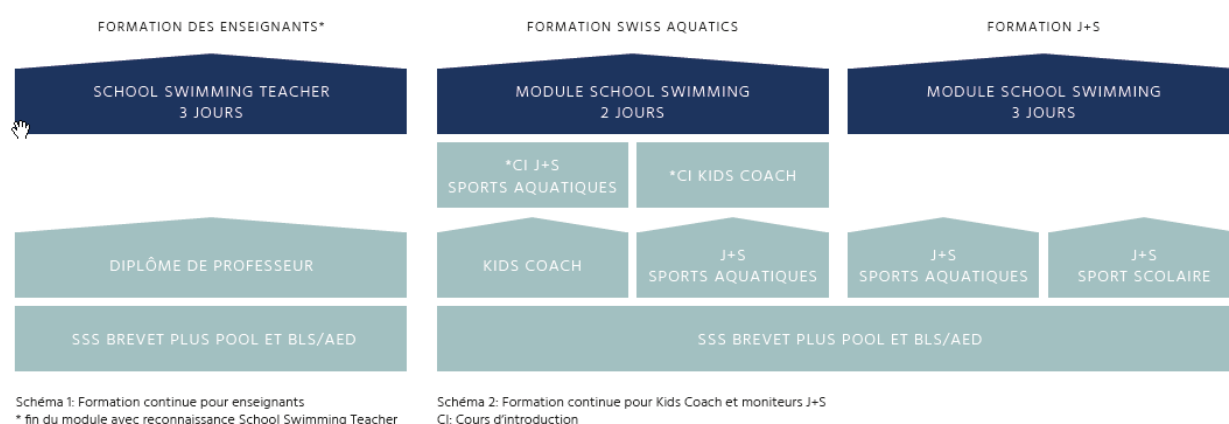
FORMATION DES ENSEIGNANTS*

SCHOOL SWIMMING TEACHER
3 JOURS

DIPLÔME DE PROFESSEUR

SSS BREVET PLUS POOL ET BLS/AED

Schéma 1: Formation continue pour enseignants
* fin du module avec reconnaissance School Swimming Teacher

FORMATION SWISS AQUATICS

MODULE SCHOOL SWIMMING
2 JOURS

*CI J+S
SPORTS AQUATIQUES

*CI KIDS COACH

KIDS COACH

J+S
SPORTS AQUATIQUES

FORMATION J+S

MODULE SCHOOL SWIMMING
3 JOURS

J+S
SPORTS AQUATIQUES

J+S
SPORT SCOLAIRE

SSS BREVET PLUS POOL ET BLS/AED

Schéma 2: Formation continue pour Kids Coach et moniteurs J+S
CI: Cours d'introduction